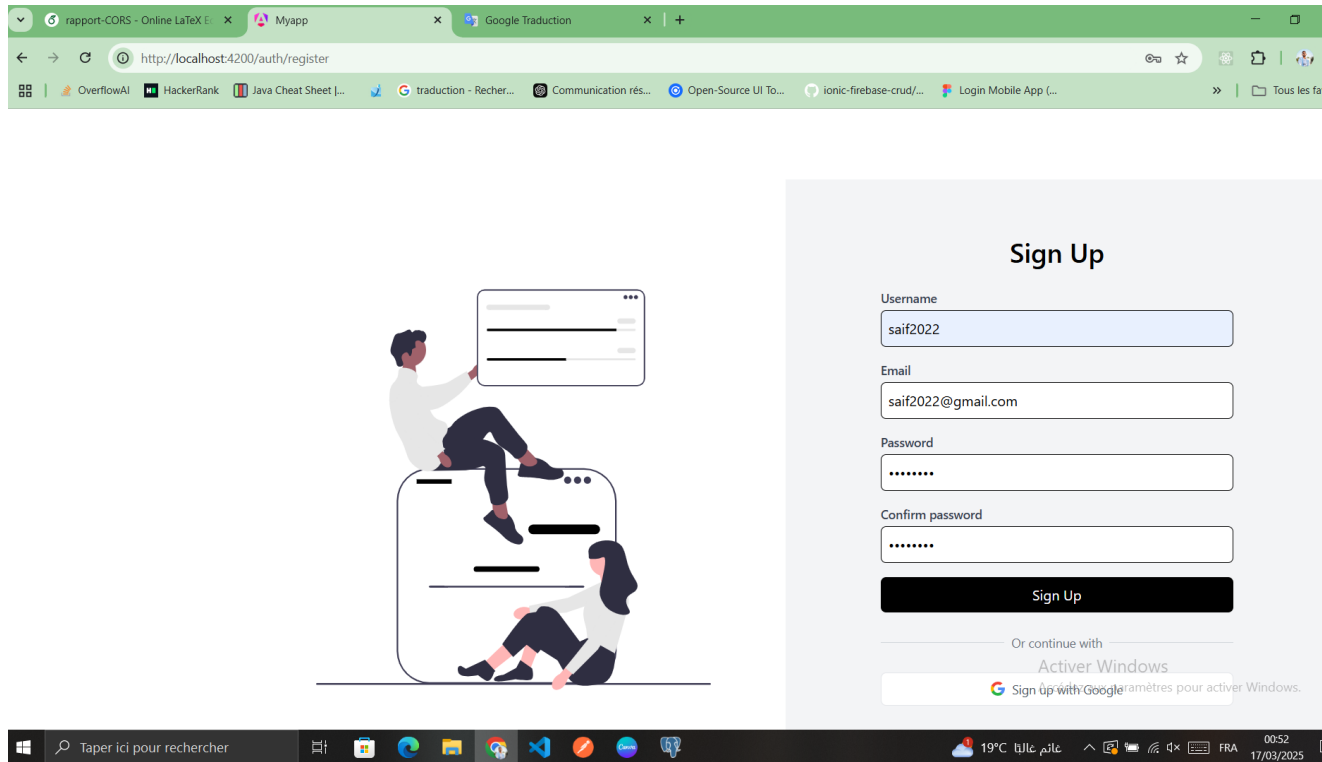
rapport-CORS - Online LaTeX E
Myapp
Google Traduction
http://localhost:4200/auth/register
OverflowAI
HackerRank
Java Cheat Sheet |...
traduction - Recher...
Communication rés...
Open-Source UI To...
ionic-firebase-crud/...
Login Mobile App (...
Tous les fa

Sign Up

Username
saif2022

Email
saif2022@gmail.com

Password
••••••••

Confirm password
••••••••

Sign Up

Or continue with

Activer Windows
Accédez aux paramètres pour activer Windows.

Sign up with Google

Taper ici pour rechercher
19°C غائم غالبًا
FRA
00:52
17/03/2025